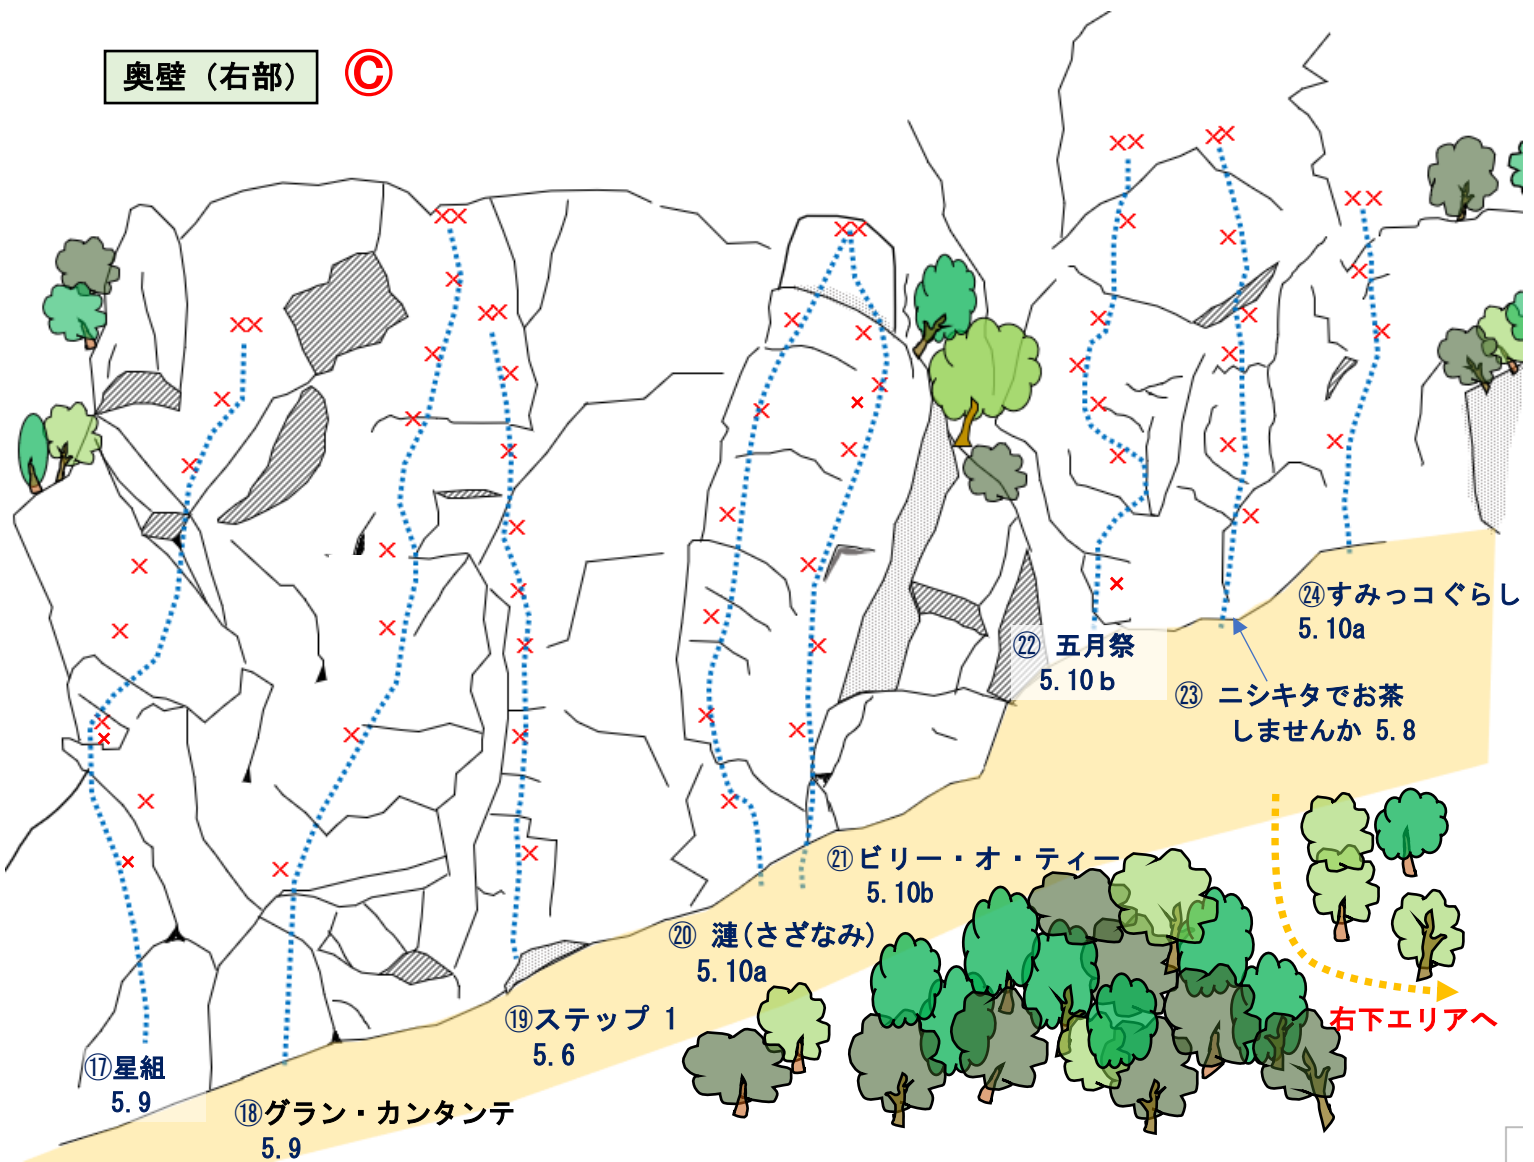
奥壁（右部）

©

㉔すみっコぐらし
5.10a

㉒ 五月祭
5.10ｂ

㉓ ニシキタでお茶
しませんか 5.8

㉑ビリー・オ・ティー
5.10b

⑳ 漣（さざなみ）
5.10a

右下エリアへ

⑲ステップ 1
5.6

⑰星組
5.9

⑱グラン・カンタンテ
5.9